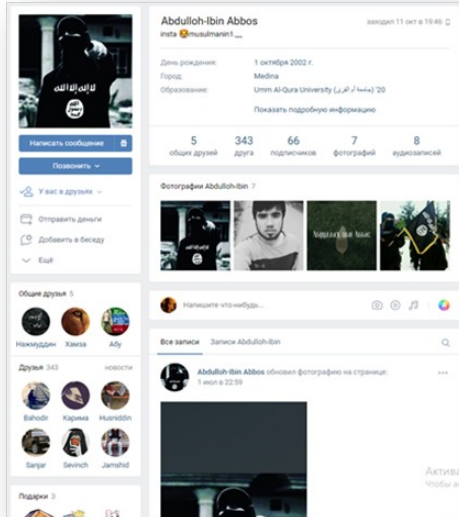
Abdulloh-Ibin Abbos

заходил 11 окт в 19:46

insta musulmanin1__

День рождения: 1 октября 2002 г.

Город: Medina

Образование: Umm Al-Qura University (جامعة أم القرى) '20

Показать подробную информацию

| 5 | 343 | 66 | 7 | 8 |
|---|---|---|---|---|
| общих друзей | друга | подписчиков | фотографий | аудиозаписей |

Фотографии Abdulloh-Ibin 7

Написать сообщение

Позвонить

У вас в друзьях

Отправить деньги

Добавить в беседу

Ещё

Общие друзья 5

Нажмуддин Хамза Абу

Друзья 343 новости

Bahodir Карима Husniddin

Sanjar Sevinch Jamshid

Подарки 3

Напишите что-нибудь...

Все записи Записи Abdulloh-Ibin

Abdulloh-Ibin Abbos обновил фотографию на странице:

1 июл в 22:59

Актива

Чтобы ак